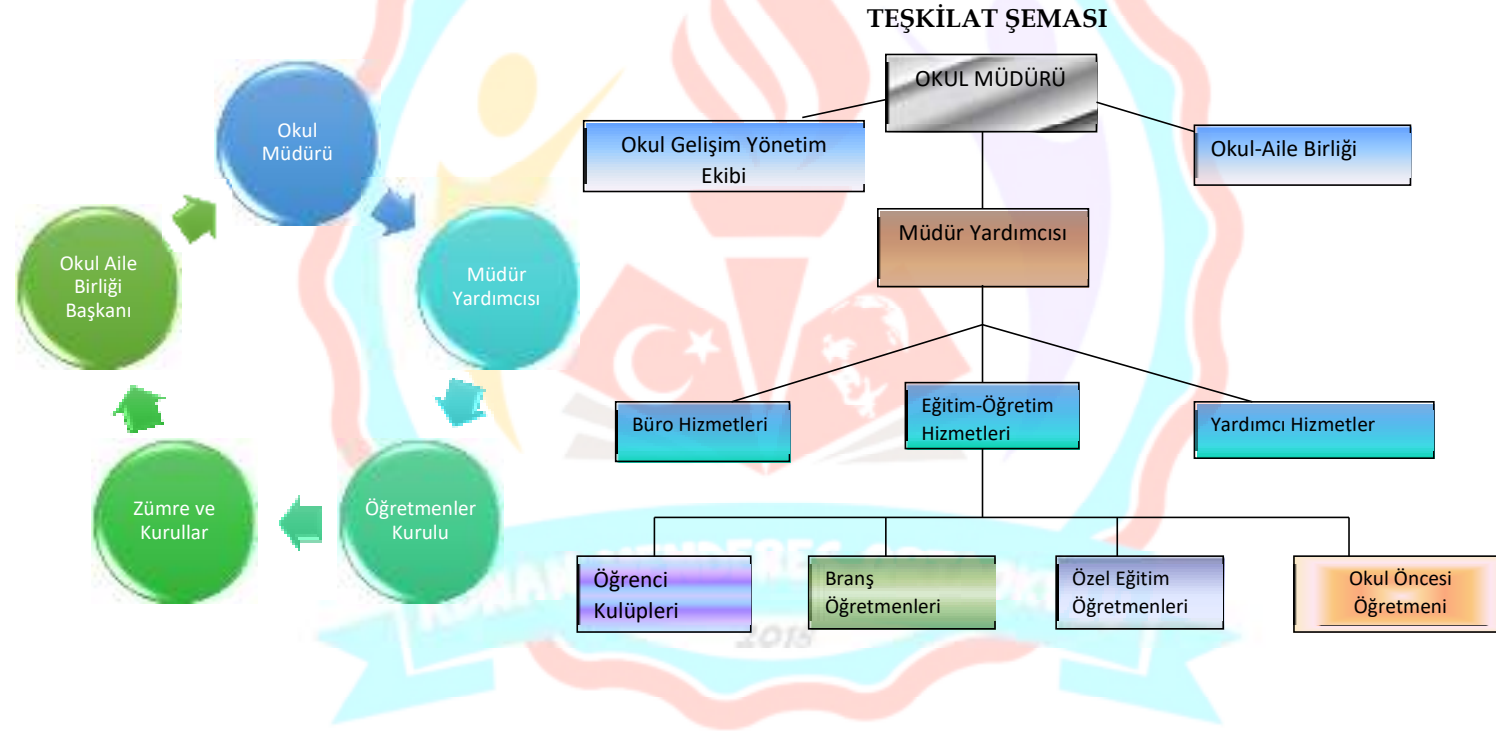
TEŞKİLAT ŞEMASI

Okul Müdürü

Müdür Yardımcısı

Öğretmenler Kurulu

Zümre ve Kurullar

Okul Aile Birliği Başkanı

OKUL MÜDÜRÜ

Okul Gelişim Yönetim Ekibi

Okul-Aile Birliği

Müdür Yardımcısı

Büro Hizmetleri

Eğitim-Öğretim Hizmetleri

Yardımcı Hizmetler

Öğrenci Kulüpleri

Branş Öğretmenleri

Özel Eğitim Öğretmenleri

Okul Öncesi Öğretmeni

2015